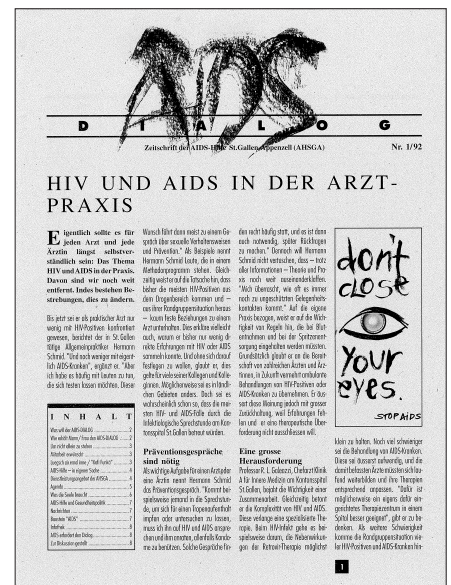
AIDS

D I A L O G

Zeitschrift der AIDS-Hilfe St.Gallen/Appenzell (AHSGA)

Nr. 1/92

HIV UND AIDS IN DER ARZT-PRAXIS

Eigentlich sollte es für jeden Arzt und jede Ärztin längst selbstverständlich sein: Das Thema HIV und AIDS in der Praxis. Davon sind wir noch weit entfernt. Indes bestehen Bestrebungen, dies zu ändern.

Bis jetzt sei er als praktischer Arzt nur wenig mit HIV-Positiven konfrontiert gewesen, berichtet der in St. Gallen tätige Allgemeinpraktiker Hermann Schmid. "Und nach weniger mit eigentlich AIDS-Kranken", ergänzt er. "Aber ich habe es häufig mit Leuten zu tun, die sich testen lassen möchten. Diese

I N H A L T

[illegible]

Wunsch führt dann meist zu einem Gespräch über sexuelle Verhaltensweisen und Prävention." Als Beispiele nennt Hermann Schmid Leute, die in einem Methadonprogramm stehen. Gleichzeitig weist er auf die Tatsache hin, dass bisher die meisten HIV-Positiven aus dem Drogenbereich kommen und – aus ihrer Randgruppensituation heraus – kaum feste Beziehungen zu einem Arzt unterhalten. Dies erkläre vielleicht auch, warum er bisher nur wenig direkte Erfahrungen mit HIV oder AIDS sammeln konnte. Und ohne sich darauf festlegen zu wollen, glaubt er, dies gelte für viele seiner Kollegen und Kolleginnen. Möglicherweise sei es in ländlichen Gebieten anders. Doch sei es wahrscheinlich schon so, dass die meisten HIV- und AIDS-Fälle durch die Infektiologische Sprechstunde am Kantonsspital St.Gallen betreut würden.

Präventionsgespräche sind nötig

Als wichtige Aufgabe für einen Arzt oder eine Ärztin nennt Hermann Schmid das Präventionsgespräch. "Kommt beispielsweise jemand in die Sprechstunde, um sich für einen Tropenaufenthalt impfen oder untersuchen zu lassen, muss ich ihn auf HIV und AIDS ansprechen und ihm erraten, allenfalls Kondome zu benützen. Solche Gespräche führen nicht häufig statt, und es ist dann auch notwendig, später Rückfragen zu machen." Dennoch will Hermann Schmid nicht verstecken, dass – trotz aller Informationen – Theorie und Praxis noch weit auseinanderklaffen. "Mich überrascht, wie oft es immer noch zu ungeschützten Gelegenheitskontakten kommt." Auf die eigene Praxis bezogen, weist er auf die Wichtigkeit von Regeln hin, die bei Blutentnahmen und bei der Spritzenentsorgung eingehalten werden müssten. Grundsätzlich glaubt er an die Bereitschaft von zahlreichen Ärzten und Ärztinnen, in Zukunft vermehrt ambulante Behandlungen von HIV-Positiven oder AIDS-Kranken zu übernehmen. Er äussert diese Meinung jedoch mit grosser Zurückhaltung, weil Erfahrungen fehlen und – zu einer therapeutische Überforderung nicht auszuschliessen will.

don't close your eyes.
STOP AIDS

Eine grosse Herausforderung

Professor R. L. Galeazzi, Chefarzt Klinik A für Innere Medizin am Kantonsspital St.Gallen, begrüßt die Wichtigkeit einer Zusammenarbeit. Gleichzeitig betont er die Komplexität von HIV und AIDS. Diese verlange eine spezialisierte Therapie. Beim HIV-Infekt gehe es beispielsweise darum, die Nebenwirkungen der Retrovir-Therapie möglichst klein zu halten. Noch viel schwieriger sei die Behandlung von AIDS-Kranken. Diese sei dauernd notwendig, und die damit befassten Ärzte müssten sich laufend weiterbilden und ihre Therapien entsprechend anpassen. "Dafür ist möglicherweise ein eigens dafür eingerichtetes Therapiezentrum in einem Spital besser geeignet", gibt er zu bedenken. Als weitere Schwierigkeit komme die Rundgappensituation vieler HIV-Positiven und AIDS-Kranken hin-

1